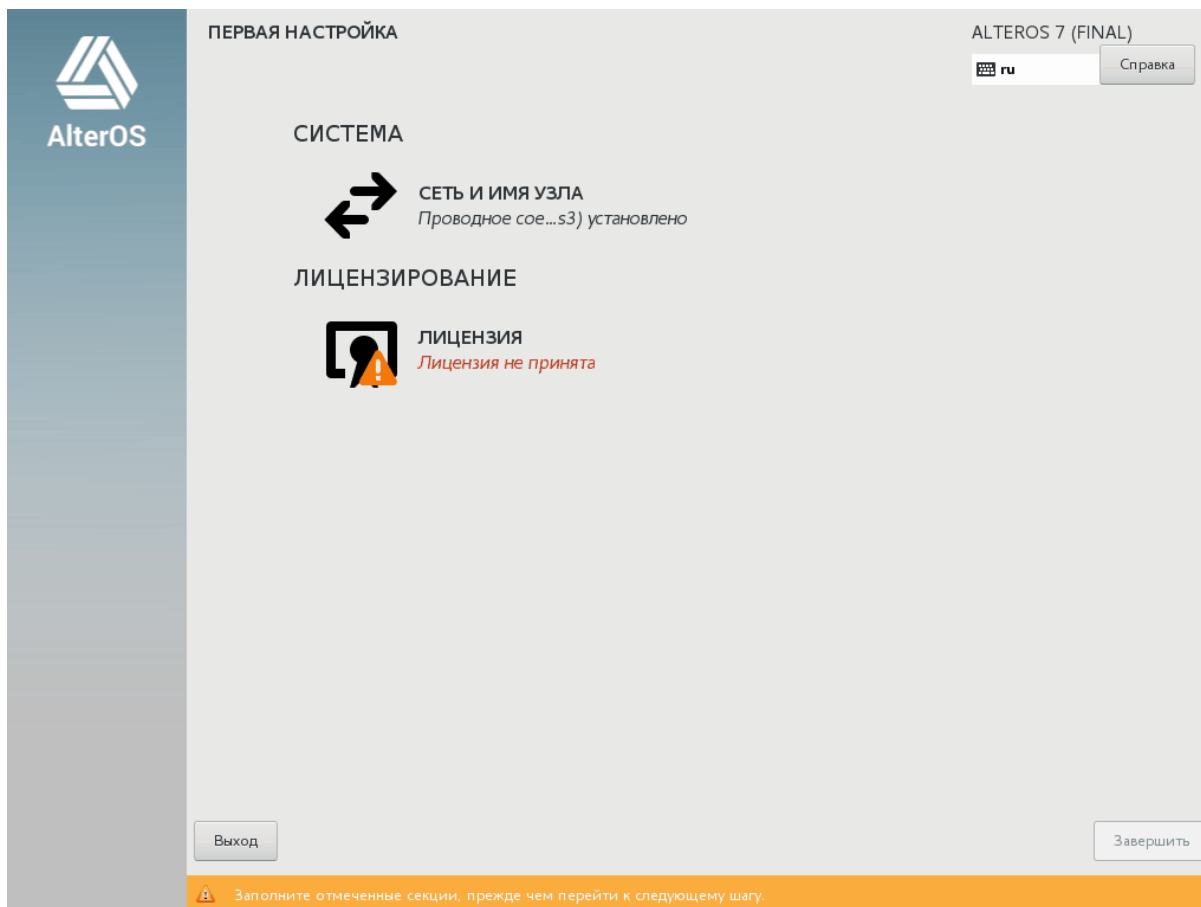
AlterOS

ПЕРВАЯ НАСТРОЙКА

ALTEROS 7 (FINAL)

ru

Справка

СИСТЕМА

СЕТЬ И ИМЯ УЗЛА
Проводное сое...s3) установлено

ЛИЦЕНЗИРОВАНИЕ

ЛИЦЕНЗИЯ
Лицензия не принята

Выход

Завершить

Заполните отмеченные секции, прежде чем перейти к следующему шагу.